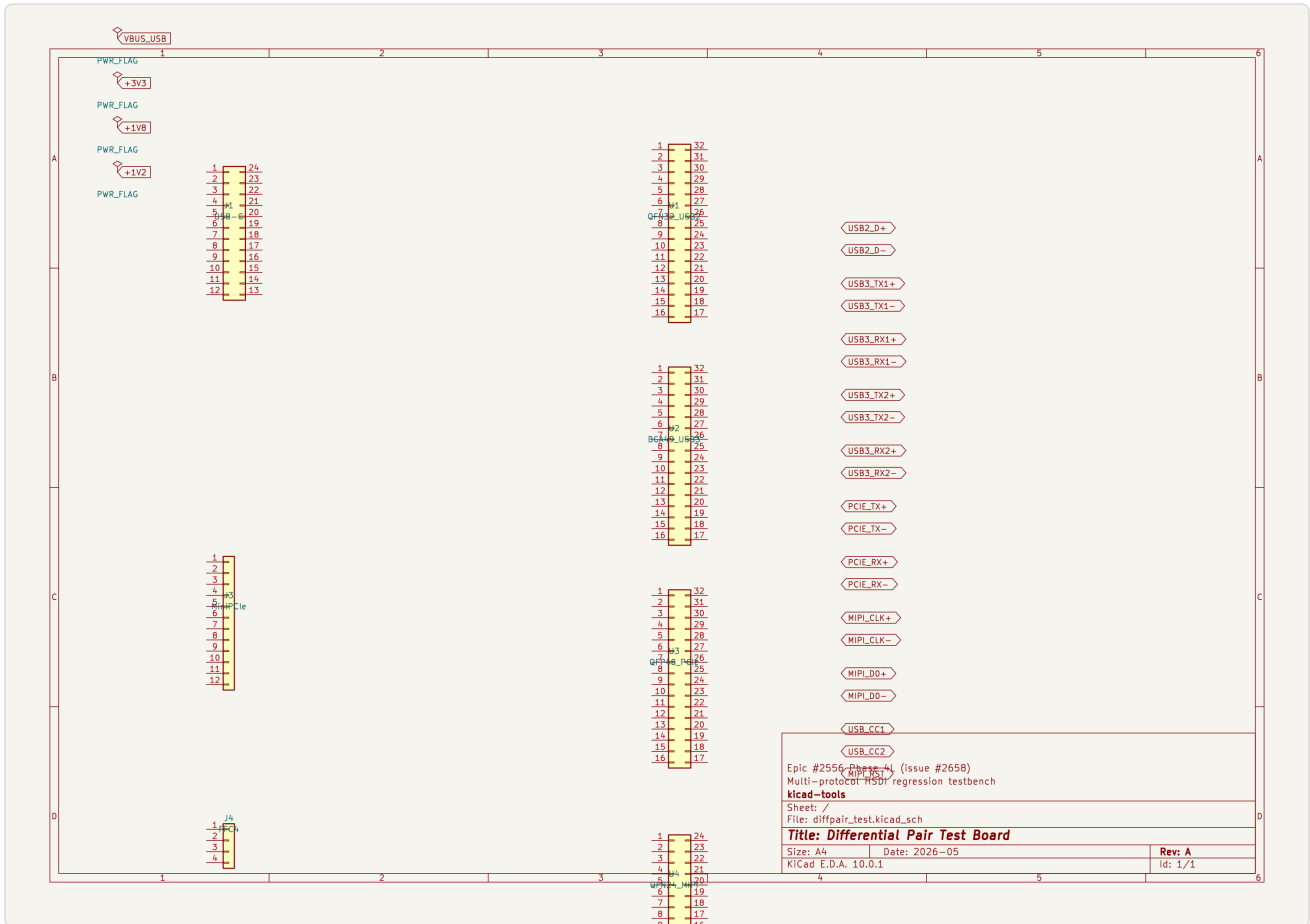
VBUS_USB
PWR_FLAG
+3V3
PWR_FLAG
+1V8
PWR_FLAG
+1V2
PWR_FLAG

1 2 3 4 5 6 (border columns)
A B C D (border rows)

J1
USB-C
1 24
2 23
3 22
4 21
5 20
6 19
7 18
8 17
9 16
10 15
11 14
12 13

U1
QFN32_USB
1 32
2 31
3 30
4 29
5 28
6 27
7 26
8 25
9 24
10 23
11 22
12 21
13 20
14 19
15 18
16 17

U2
BGA49_USB3
1 32
2 31
3 30
4 29
5 28
6 27
7 26
8 25
9 24
10 23
11 22
12 21
13 20
14 19
15 18
16 17

J3
MiniPCIe
1
2
3
4
5
6
7
8
9
10
11
12

U3
QFN48_PCIE
1 32
2 31
3 30
4 29
5 28
6 27
7 26
8 25
9 24
10 23
11 22
12 21
13 20
14 19
15 18
16 17

J4
FPC
1
2
3
4

U4
QFN24_MIPI
1 24
2 23
3 22
4 21
5 20
6 19
7 18
8 17
9 16

USB2_D+
USB2_D-
USB3_TX1+
USB3_TX1-
USB3_RX1+
USB3_RX1-
USB3_TX2+
USB3_TX2-
USB3_RX2+
USB3_RX2-
PCIE_TX+
PCIE_TX-
PCIE_RX+
PCIE_RX-
MIPI_CLK+
MIPI_CLK-
MIPI_D0+
MIPI_D0-
USB_CC1
USB_CC2
MIPI_RST

Epic #2556 Phase 4L (issue #2658)
Multi-protocol MSDI regression testbench
kicad-tools
Sheet: /
File: diffpair_test.kicad_sch
Title: Differential Pair Test Board
Size: A4 Date: 2026-05 Rev: A
KiCad E.D.A. 10.0.1 Id: 1/1